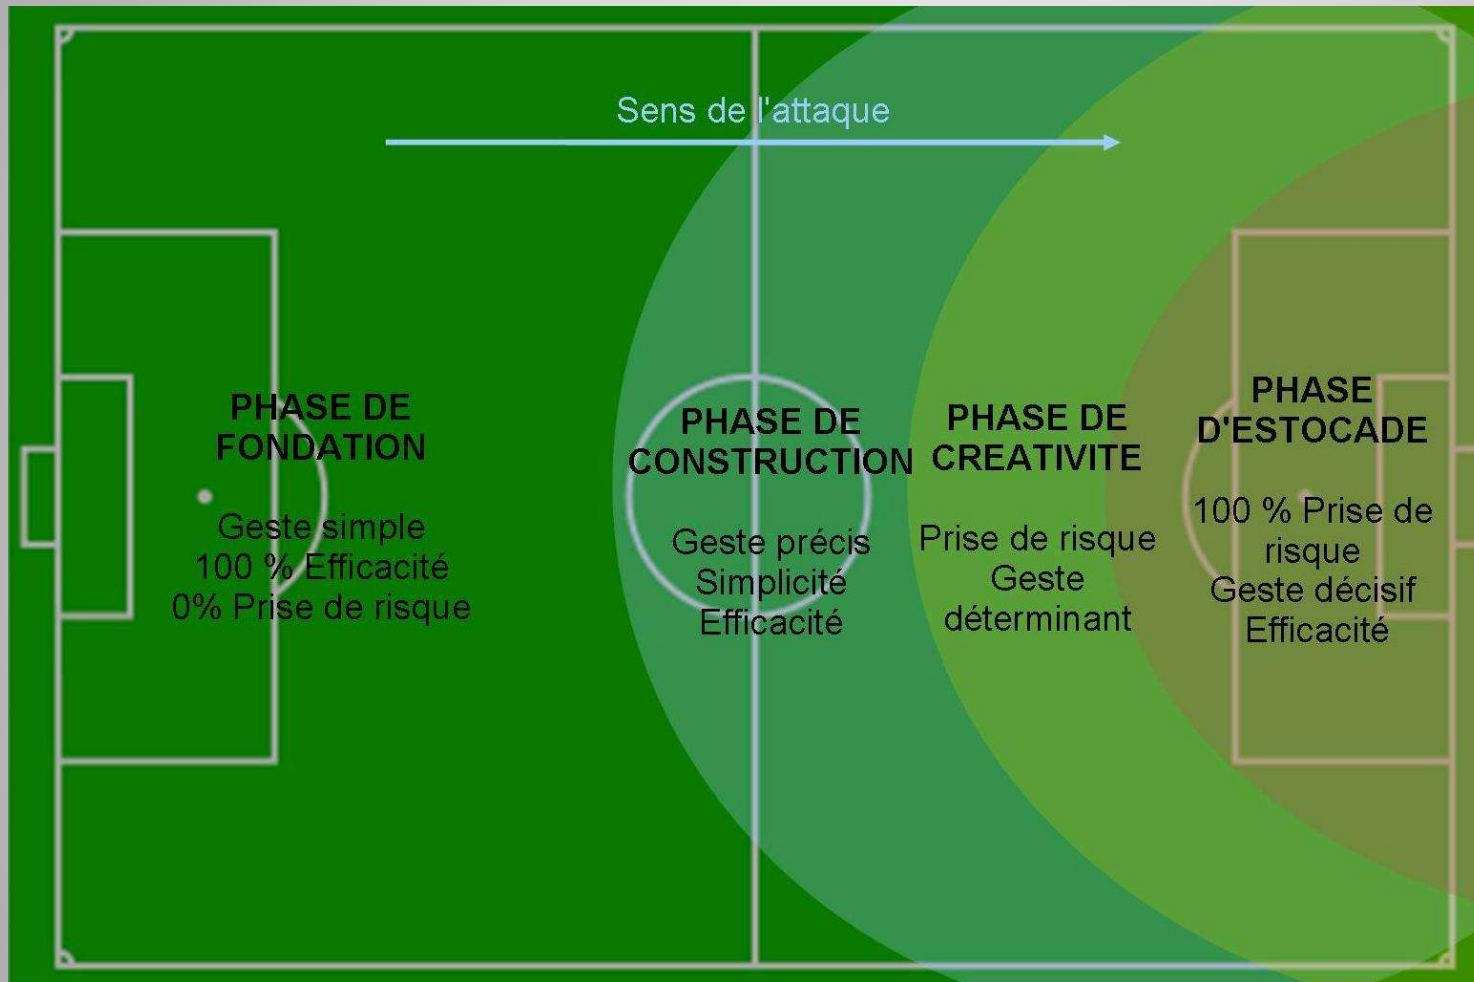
Sens de l'attaque

PHASE DE FONDATION

Geste simple
100 % Efficacité
0% Prise de risque

PHASE DE CONSTRUCTION

Geste précis
Simplicité
Efficacité

PHASE DE CREATIVITE

Prise de risque
Geste déterminant

PHASE D'ESTOCADE

100 % Prise de risque
Geste décisif
Efficacité